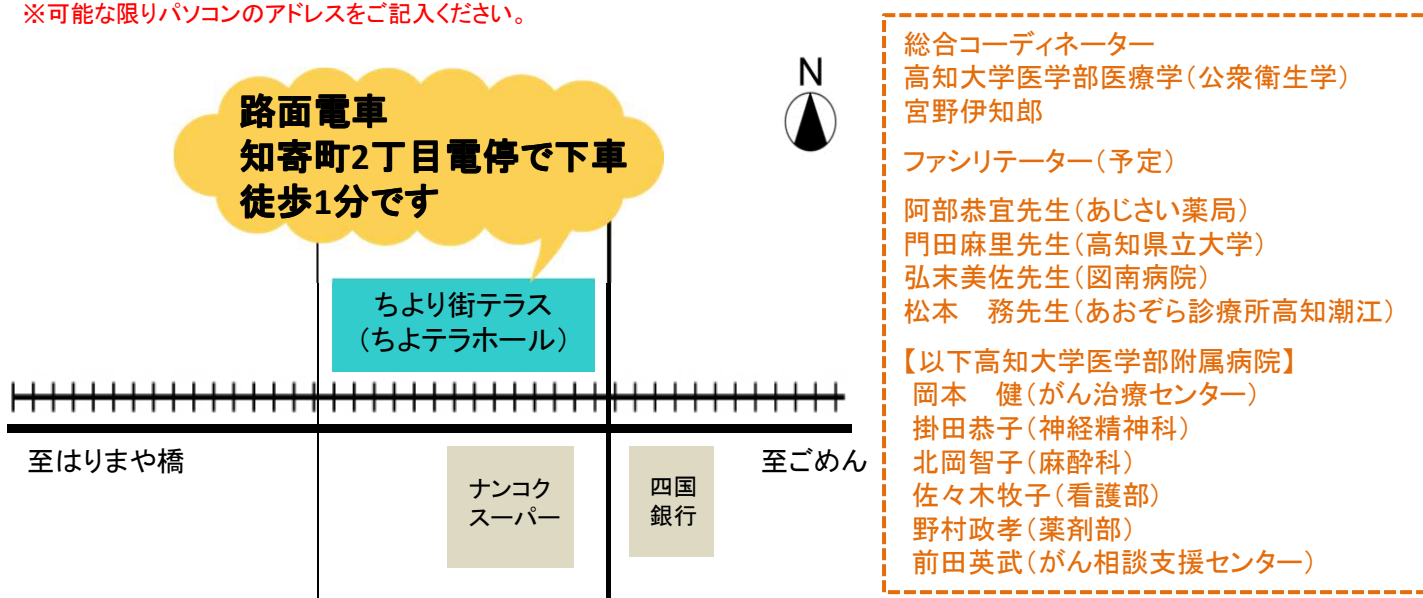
※可能な限りパソコンのアドレスをご記入ください。

路面電車
知寄町2丁目電停で下車
徒歩1分です

N

ちより街テラス
（ちよテラホール）

至はりまや橋

至ごめん

ナンコク
スーパー

四国
銀行

総合コーディネーター
高知大学医学部医療学（公衆衛生学）
宮野伊知郎

ファシリテーター（予定）

阿部恭宜先生（あじさい薬局）
門田麻里先生（高知県立大学）
弘末美佐先生（図南病院）
松本　務先生（あおぞら診療所高知潮江）

【以下高知大学医学部附属病院】
岡本　健（がん治療センター）
掛田恭子（神経精神科）
北岡智子（麻酔科）
佐々木牧子（看護部）
野村政孝（薬剤部）
前田英武（がん相談支援センター）